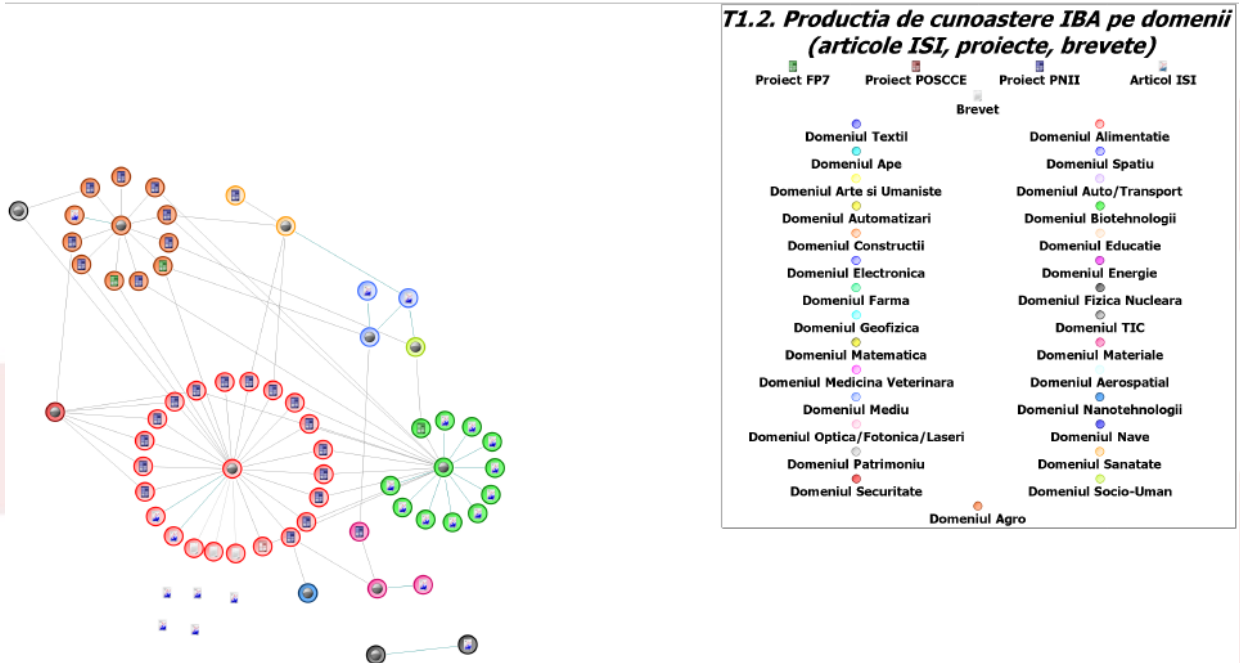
T1.2. Productia de cunoastere IBA pe domenii (articole ISI, proiecte, brevete)

Proiect FP7
Proiect POSCCE
Proiect PNII
Articol ISI
Brevet

Domeniul Textil
Domeniul Alimentatie
Domeniul Ape
Domeniul Spatiu
Domeniul Arte si Umaniste
Domeniul Auto/Transport
Domeniul Automatizari
Domeniul Biotehnologii
Domeniul Constructii
Domeniul Educatie
Domeniul Electronica
Domeniul Energie
Domeniul Farma
Domeniul Fizica Nucleara
Domeniul Geofizica
Domeniul TIC
Domeniul Matematica
Domeniul Materiale
Domeniul Medicina Veterinara
Domeniul Aerospatial
Domeniul Mediu
Domeniul Nanotehnologii
Domeniul Optica/Fotonica/Laseri
Domeniul Nave
Domeniul Patrimoniu
Domeniul Sanatate
Domeniul Securitate
Domeniul Socio-Uman
Domeniul Agro